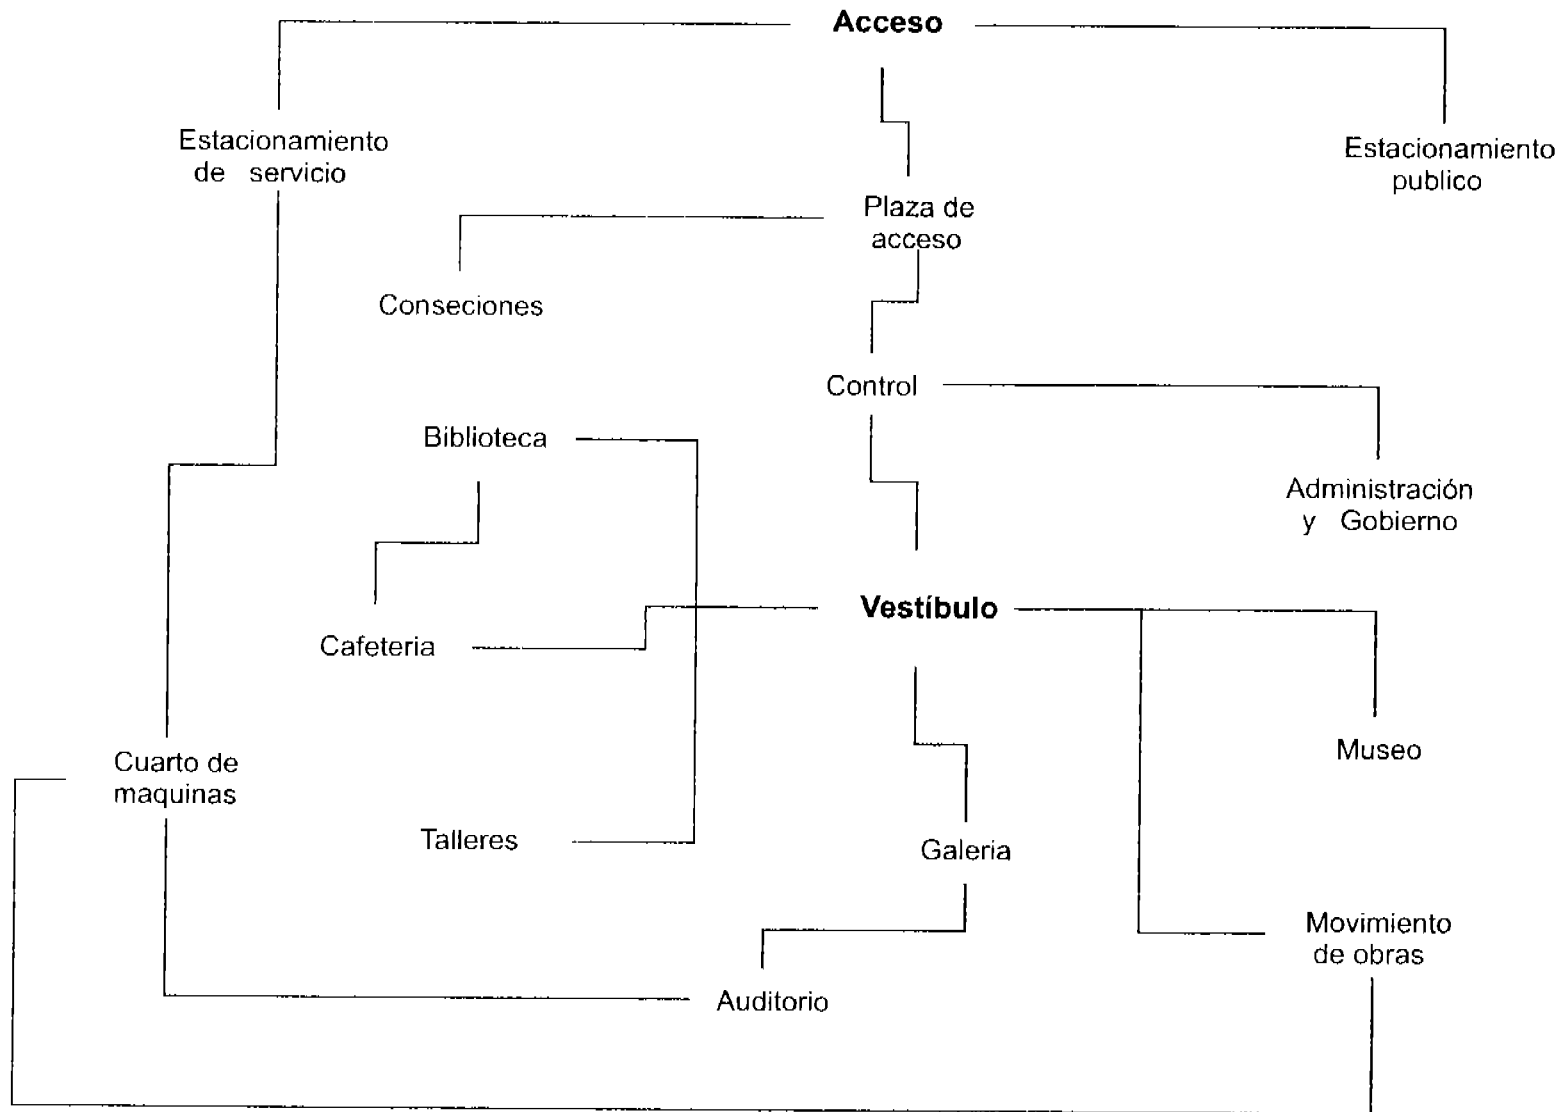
Acceso

Estacionamiento de servicio

Estacionamiento publico

Plaza de acceso

Conseciones

Control

Biblioteca

Administración y Gobierno

Cafeteria

Vestíbulo

Museo

Cuarto de maquinas

Talleres

Galeria

Movimiento de obras

Auditorio